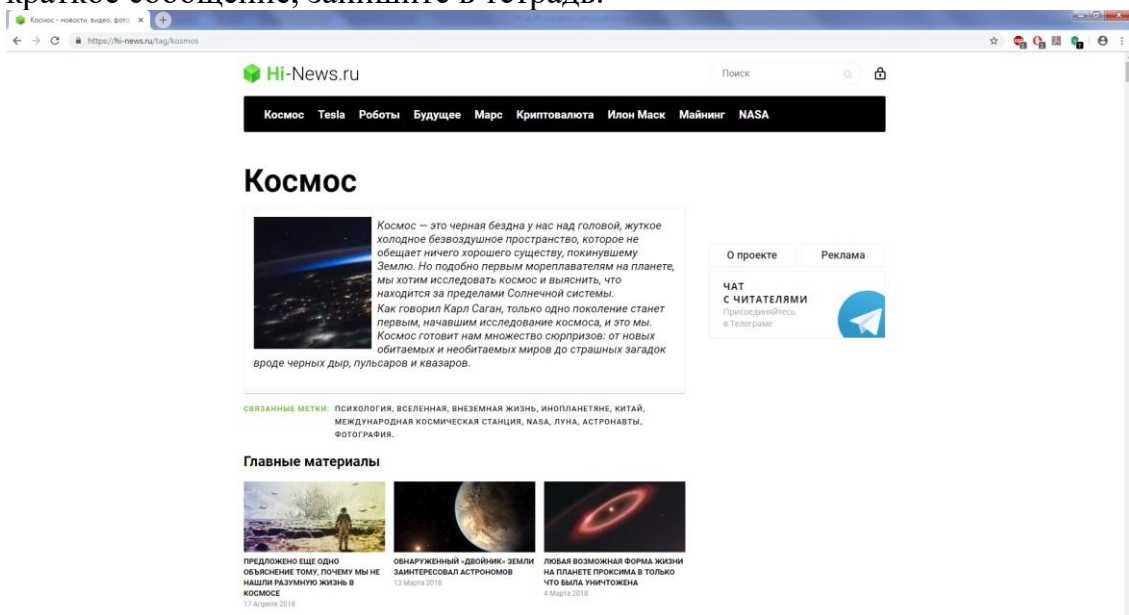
краткое сообщение, запишите в тетрадь.

Космос - новости, видео, фото ×

https://hi-news.ru/tag/kosmos

Hi-News.ru

Поиск

Космос Tesla Роботы Будущее Марс Криптовалюта Илон Маск Майнинг NASA

Космос

Космос — это черная бездна у нас над головой, жуткое холодное безвоздушное пространство, которое не обещает ничего хорошего существу, покинувшему Землю. Но подобно первым мореплавателям на планете, мы хотим исследовать космос и выяснить, что находится за пределами Солнечной системы.
Как говорил Карл Саган, только одно поколение станет первым, начавшим исследование космоса, и это мы. Космос готовит нам множество сюрпризов: от новых обитаемых и необитаемых миров до страшных загадок вроде черных дыр, пульсаров и квазаров.

О проекте

Реклама

ЧАТ С ЧИТАТЕЛЯМИ
Присоединяйтесь в Телеграме

СВЯЗАННЫЕ МЕТКИ: ПСИХОЛОГИЯ, ВСЕЛЕННАЯ, ВНЕЗЕМНАЯ ЖИЗНЬ, ИНОПЛАНЕТЯНЕ, КИТАЙ, МЕЖДУНАРОДНАЯ КОСМИЧЕСКАЯ СТАНЦИЯ, NASA, ЛУНА, АСТРОНАВТЫ, ФОТОГРАФИЯ.

Главные материалы

ПРЕДЛОЖЕНО ЕЩЕ ОДНО ОБЪЯСНЕНИЕ ТОМУ, ПОЧЕМУ МЫ НЕ НАШЛИ РАЗУМНУЮ ЖИЗНЬ В КОСМОСЕ
17 Апреля 2018

ОБНАРУЖЕННЫЙ «ДВОЙНИК» ЗЕМЛИ ЗАИНТЕРЕСОВАЛ АСТРОНОМОВ
13 Марта 2018

ЛЮБАЯ ВОЗМОЖНАЯ ФОРМА ЖИЗНИ НА ПЛАНЕТЕ ПРОКСИМА В ТОЛЬКО ЧТО БЫЛА УНИЧТОЖЕНА
4 Марта 2018